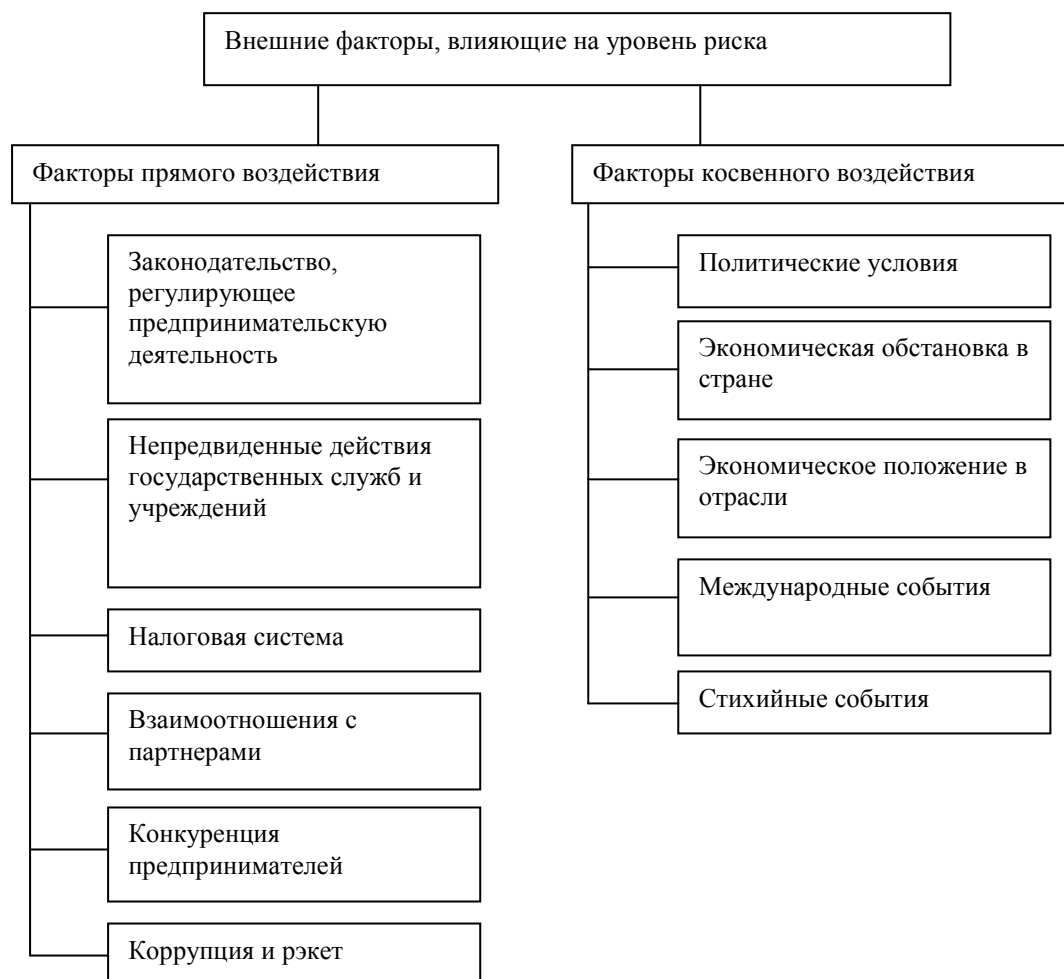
Внешние факторы, влияющие на уровень риска

Факторы прямого воздействия

Законодательство, регулирующее предпринимательскую деятельность

Непредвиденные действия государственных служб и учреждений

Налоговая система

Взаимоотношения с партнерами

Конкуренция предпринимателей

Коррупция и рэкет

Факторы косвенного воздействия

Политические условия

Экономическая обстановка в стране

Экономическое положение в отрасли

Международные события

Стихийные события